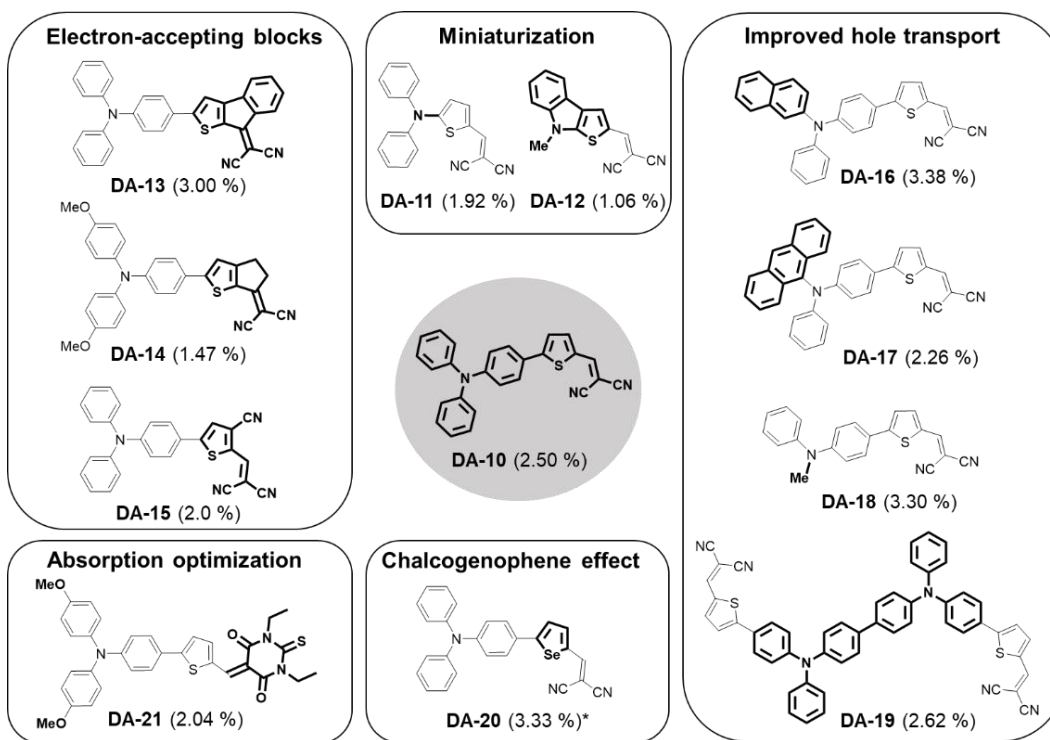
Electron-accepting blocks

N S NC CN

DA-13 (3.00 %)

MeO N S NC CN MeO

DA-14 (1.47 %)

N S CN NC CN

DA-15 (2.0 %)

Miniaturization

N S NC CN

DA-11 (1.92 %)

N Me S NC CN

DA-12 (1.06 %)

N S NC CN

DA-10 (2.50 %)

Improved hole transport

N S NC CN

DA-16 (3.38 %)

N S NC CN

DA-17 (2.26 %)

N Me S NC CN

DA-18 (3.30 %)

NC CN S N N S NC CN

DA-19 (2.62 %)

Absorption optimization

MeO N S O N S N O MeO

DA-21 (2.04 %)

Chalcogenophene effect

N Se NC CN

DA-20 (3.33 %)*